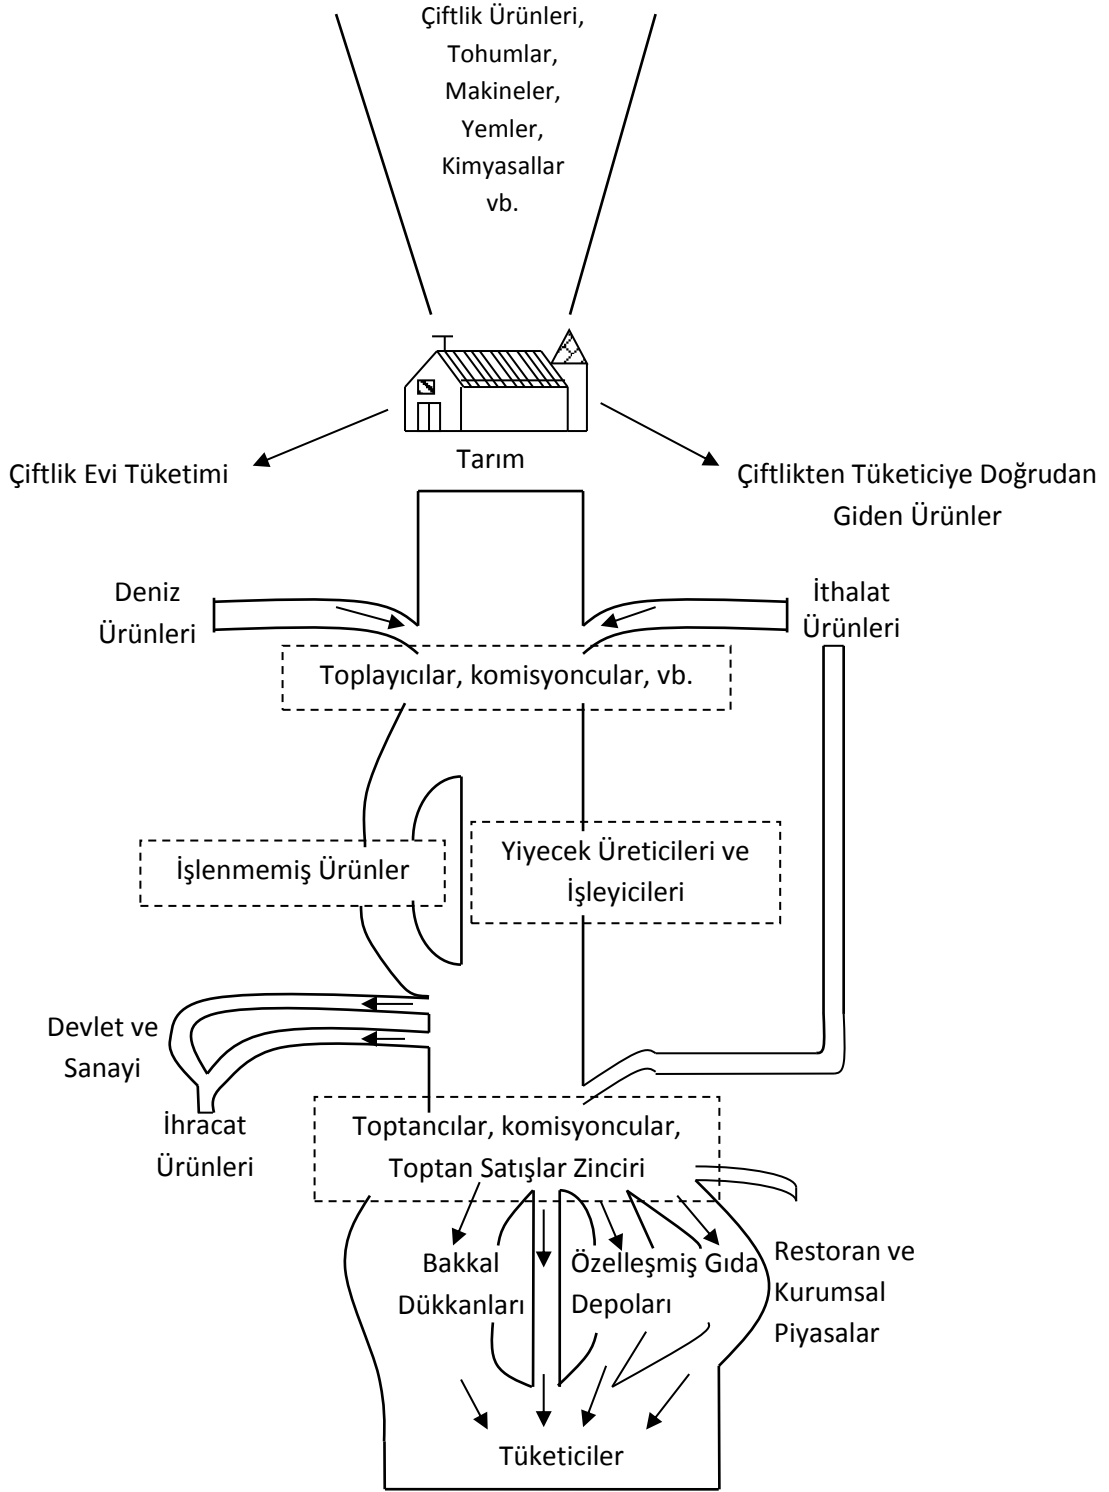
Çiftlik Ürünleri, Tohumlar, Makineler, Yemler, Kimyasallar vb.

Çiftlik Evi Tüketimi

Tarım

Çiftlikten Tüketiciye Doğrudan Giden Ürünler

Deniz Ürünleri

İthalat Ürünleri

Toplayıcılar, komisyoncular, vb.

İşlenmemiş Ürünler

Yiyecek Üreticileri ve İşleyicileri

Devlet ve Sanayi

İhracat Ürünleri

Toptancılar, komisyoncular, Toptan Satışlar Zinciri

Bakkal Dükkanları

Özelleşmiş Gıda Depoları

Restoran ve Kurumsal Piyasalar

Tüketiciler